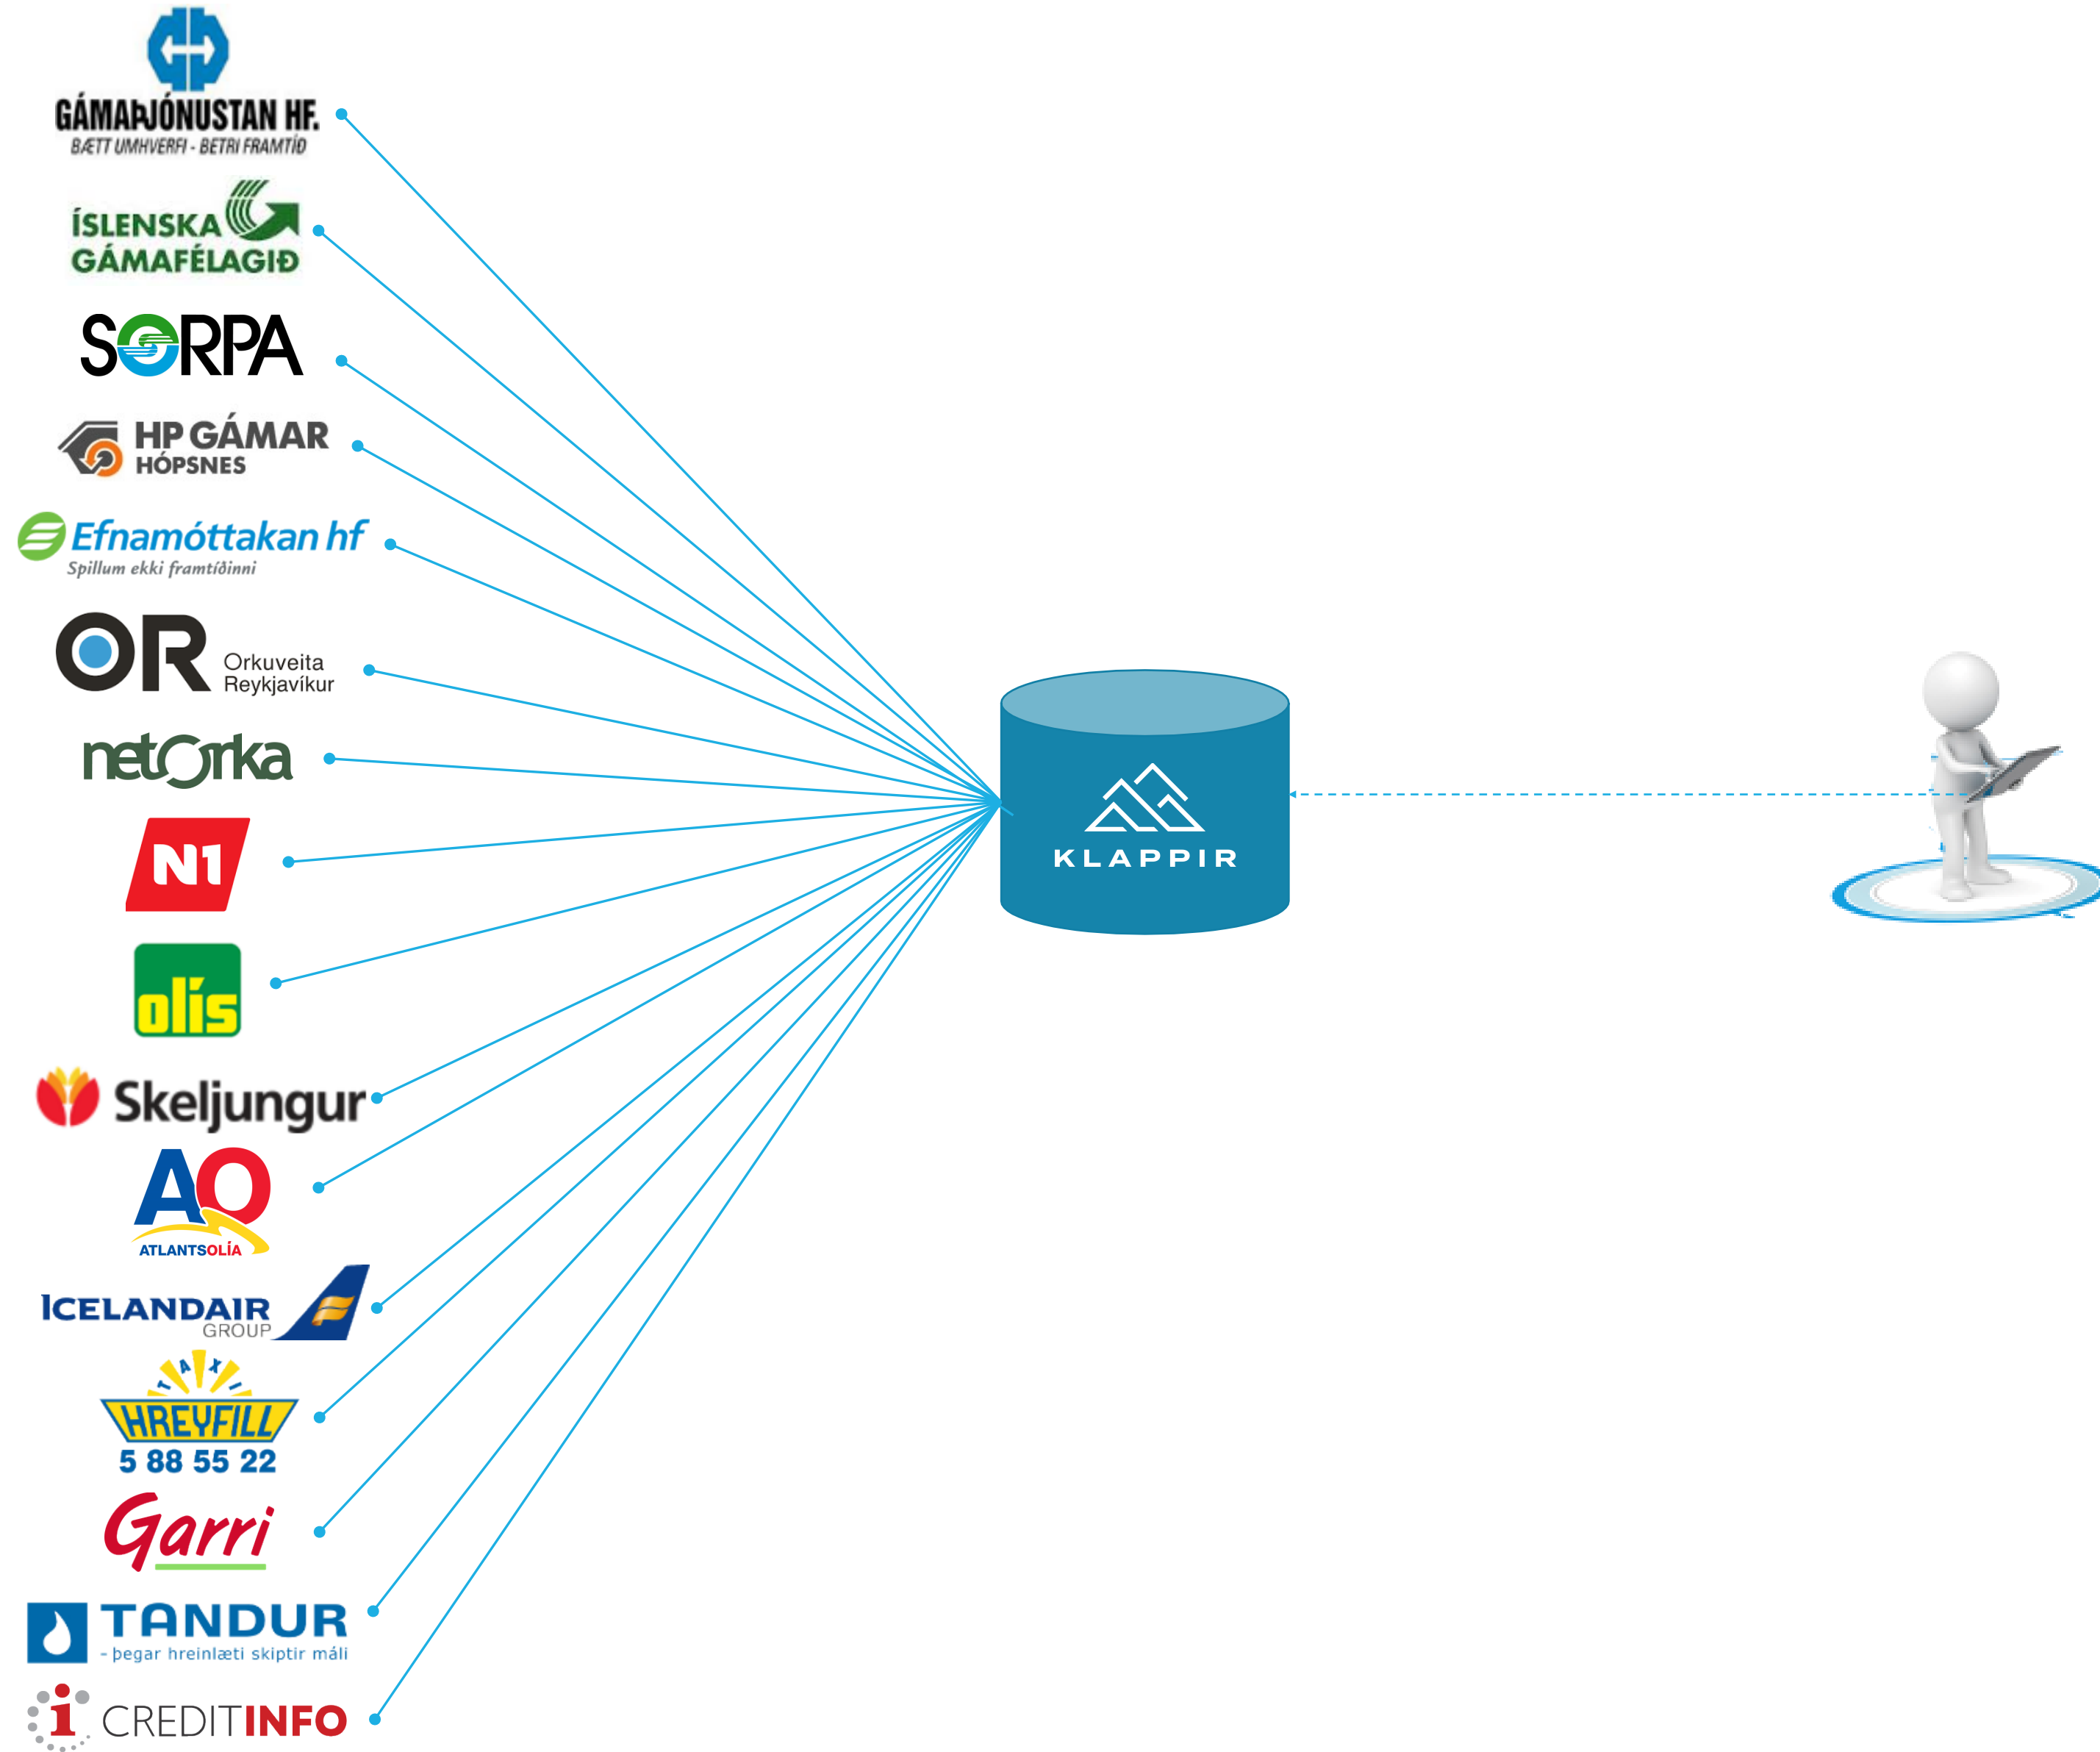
GÁMAÞJÓNUSTAN HF.
BÆTT UMHVERFI - BETRI FRAMTÍÐ

ÍSLENSKA GÁMAFÉLAGIÐ

SORPA

HP GÁMAR HÓPSNES

Efnamóttakan hf
Spillum ekki framtíðinni

OR Orkuveita Reykjavíkur

netorka

N1

olís

Skeljungur

AO ATLANTSOLÍA

ICELANDAIR GROUP

TAXI HREYFILL 5 88 55 22

Garri

TANDUR
- þegar hreinlæti skiptir máli

CREDITINFO

KLAPPIR